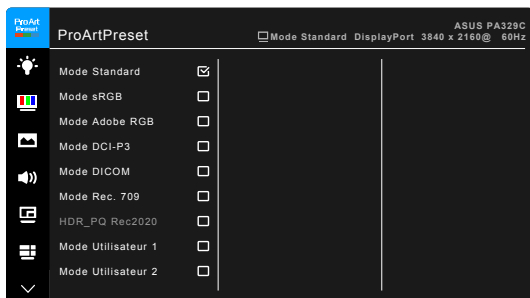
ProArt Preset

ProArtPreset

ASUS PA329C
Mode Standard DisplayPort 3840 x 2160@ 60Hz

Mode Standard
Mode sRGB
Mode Adobe RGB
Mode DCI-P3
Mode DICOM
Mode Rec. 709
HDR_PQ Rec2020
Mode Utilisateur 1
Mode Utilisateur 2